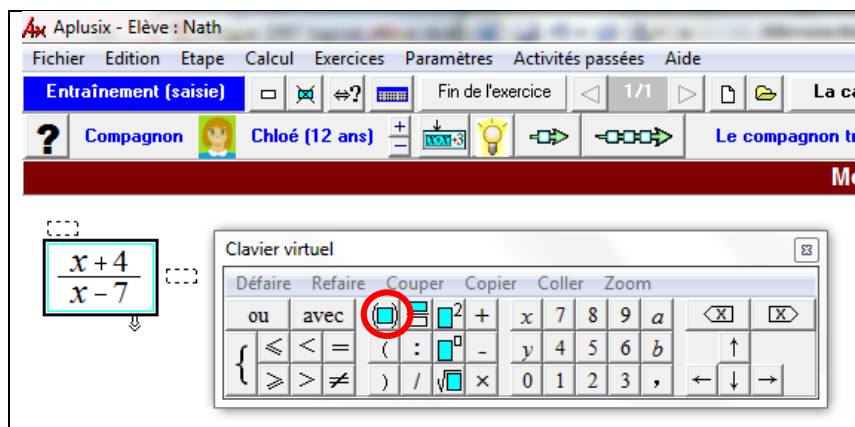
Aplusix - Elève : Nath

Fichier Edition Etape Calcul Exercices Paramètres Activités passées Aide

Entraînement (saisie) ⇔? Fin de l'exercice 1/1 La c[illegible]

? Compagnon Chloé (12 ans) + − Le compagnon t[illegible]

M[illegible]

$\frac{x+4}{x-7}$

Clavier virtuel

Défaire Refaire Couper Copier Coller Zoom

ou avec + $x$ 7 8 9 $a$

{ ⩽ < = ( : - $y$ 4 5 6 $b$ ↑

⩾ > ≠ ) / × 0 1 2 3 , ← ↓ →